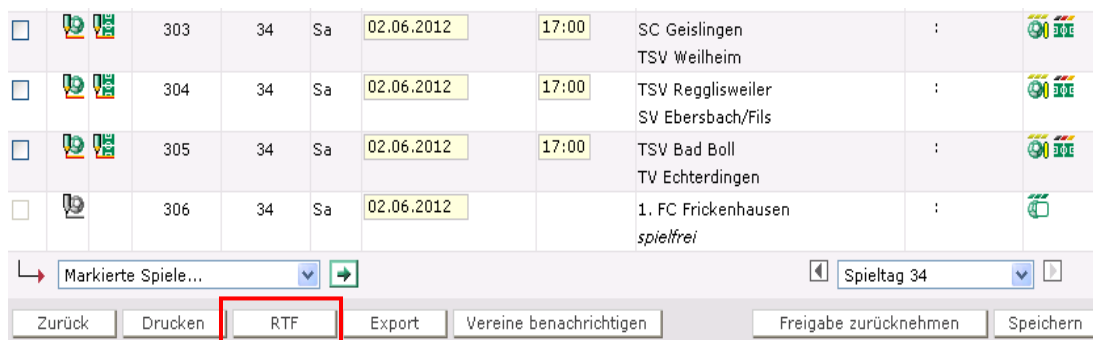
| | | 303 | 34 | Sa | 02.06.2012 | 17:00 | SC Geislingen<br>TSV Weilheim | : |
|---|---|---|---|---|---|---|---|---|
| | | 304 | 34 | Sa | 02.06.2012 | 17:00 | TSV Reggisweiler<br>SV Ebersbach/Fils | : |
| | | 305 | 34 | Sa | 02.06.2012 | 17:00 | TSV Bad Boll<br>TV Echterdingen | : |
| | | 306 | 34 | Sa | 02.06.2012 | | 1. FC Frickenhausen<br>*spielfrei* | : |

Markierte Spiele...

Spieltag 34

Zurück Drucken RTF Export Vereine benachrichtigen Freigabe zurücknehmen Speichern